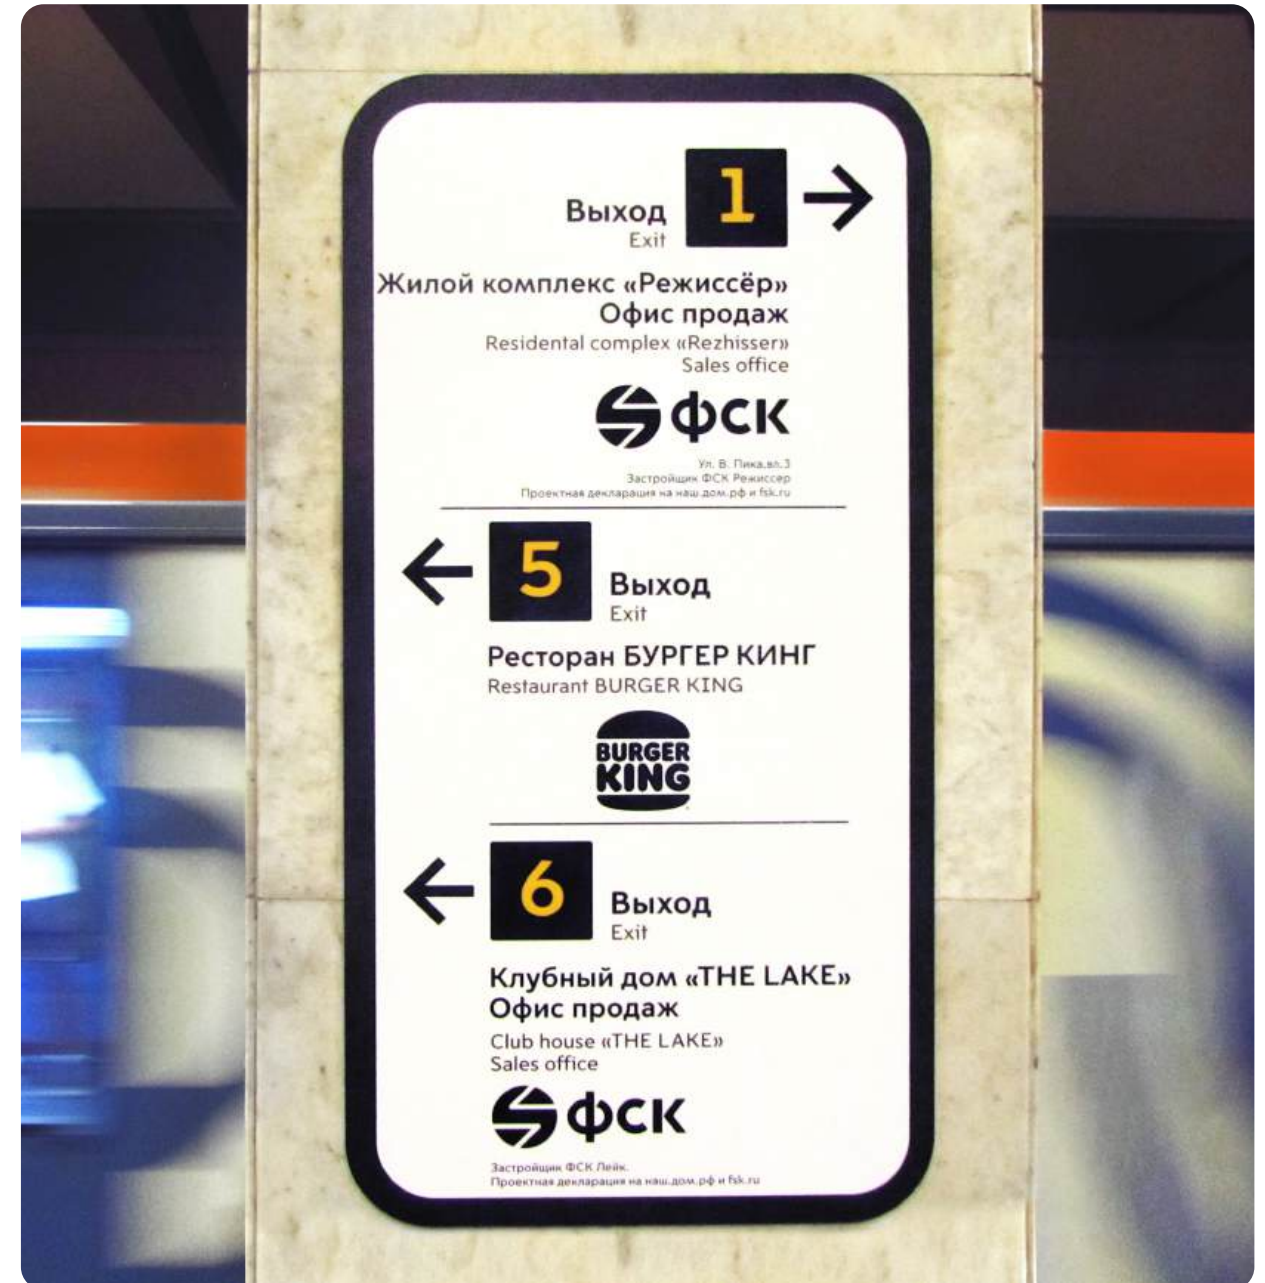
Выход
Exit
1

Жилой комплекс «Режиссёр»
Офис продаж
Residental complex «Rezhisser»
Sales office

ФСК

Ул. В. Пика,вл.3
Застройщик ФСК Режиссер
Проектная декларация на наш.дом.рф и fsk.ru

5
Выход
Exit

Ресторан БУРГЕР КИНГ
Restaurant BURGER KING

BURGER KING

6
Выход
Exit

Клубный дом «THE LAKE»
Офис продаж
Club house «THE LAKE»
Sales office

ФСК

Застройщик ФСК Лейк.
Проектная декларация на наш.дом.рф и fsk.ru